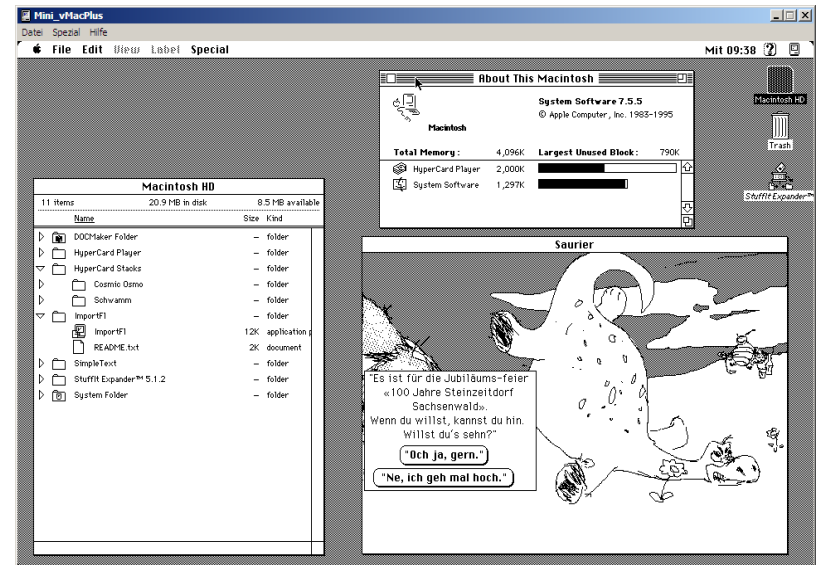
Mini_vMacPlus

Datei Spezial Hilfe

File Edit View Label Special

Mit 09:38

About This Macintosh

Macintosh

System Software 7.5.5
© Apple Computer, Inc. 1983-1995

| Total Memory : | 4,096K | Largest Unused Block : | 790K |
|---|---|---|---|
| HyperCard Player | 2,000K | | |
| System Software | 1,297K | | |

Macintosh HD

Trash

StuffIt Expander™

Macintosh HD

11 items 20.9 MB in disk 8.5 MB available

| Name | Size | Kind |
|---|---|---|
| DOCMaker Folder | – | folder |
| HyperCard Player | – | folder |
| HyperCard Stacks | – | folder |
| Cosmic Osmo | – | folder |
| Schwamm | – | folder |
| ImportFl | – | folder |
| ImportFl | 12K | application p |
| README.txt | 2K | document |
| SimpleText | – | folder |
| StuffIt Expander™ 5.1.2 | – | folder |
| System Folder | – | folder |

Saurier

"Es ist für die Jubiläums-feier «100 Jahre Steinzeitdorf Sachsenwald». Wenn du willst, kannst du hin. Willst du's sehn?"

"Och ja, gern."

"Ne, ich geh mal hoch."